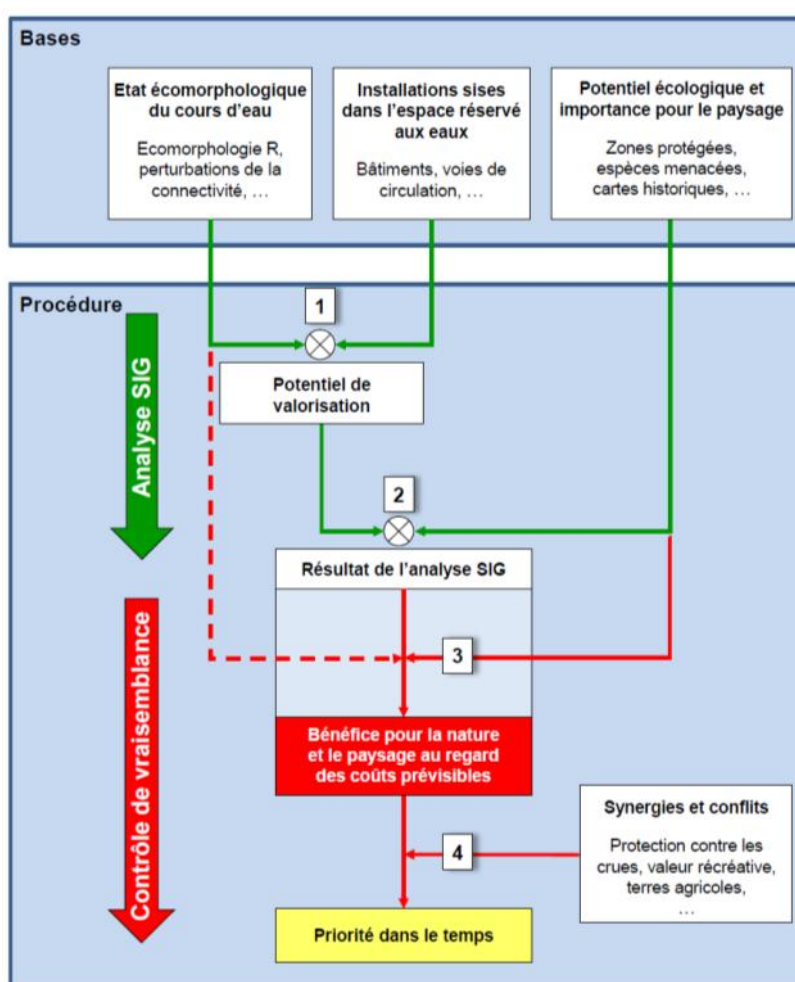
Bases

Etat écomorphologique du cours d'eau

Ecomorphologie R, perturbations de la connectivité, …

Installations sises dans l'espace réservé aux eaux

Bâtiments, voies de circulation, …

Potentiel écologique et importance pour le paysage

Zones protégées, espèces menacées, cartes historiques, …

Procédure

Analyse SIG

1

Potentiel de valorisation

2

Résultat de l'analyse SIG

Contrôle de vraisemblance

3

Bénéfice pour la nature et le paysage au regard des coûts prévisibles

Synergies et conflits

Protection contre les crues, valeur récréative, terres agricoles, …

4

Priorité dans le temps